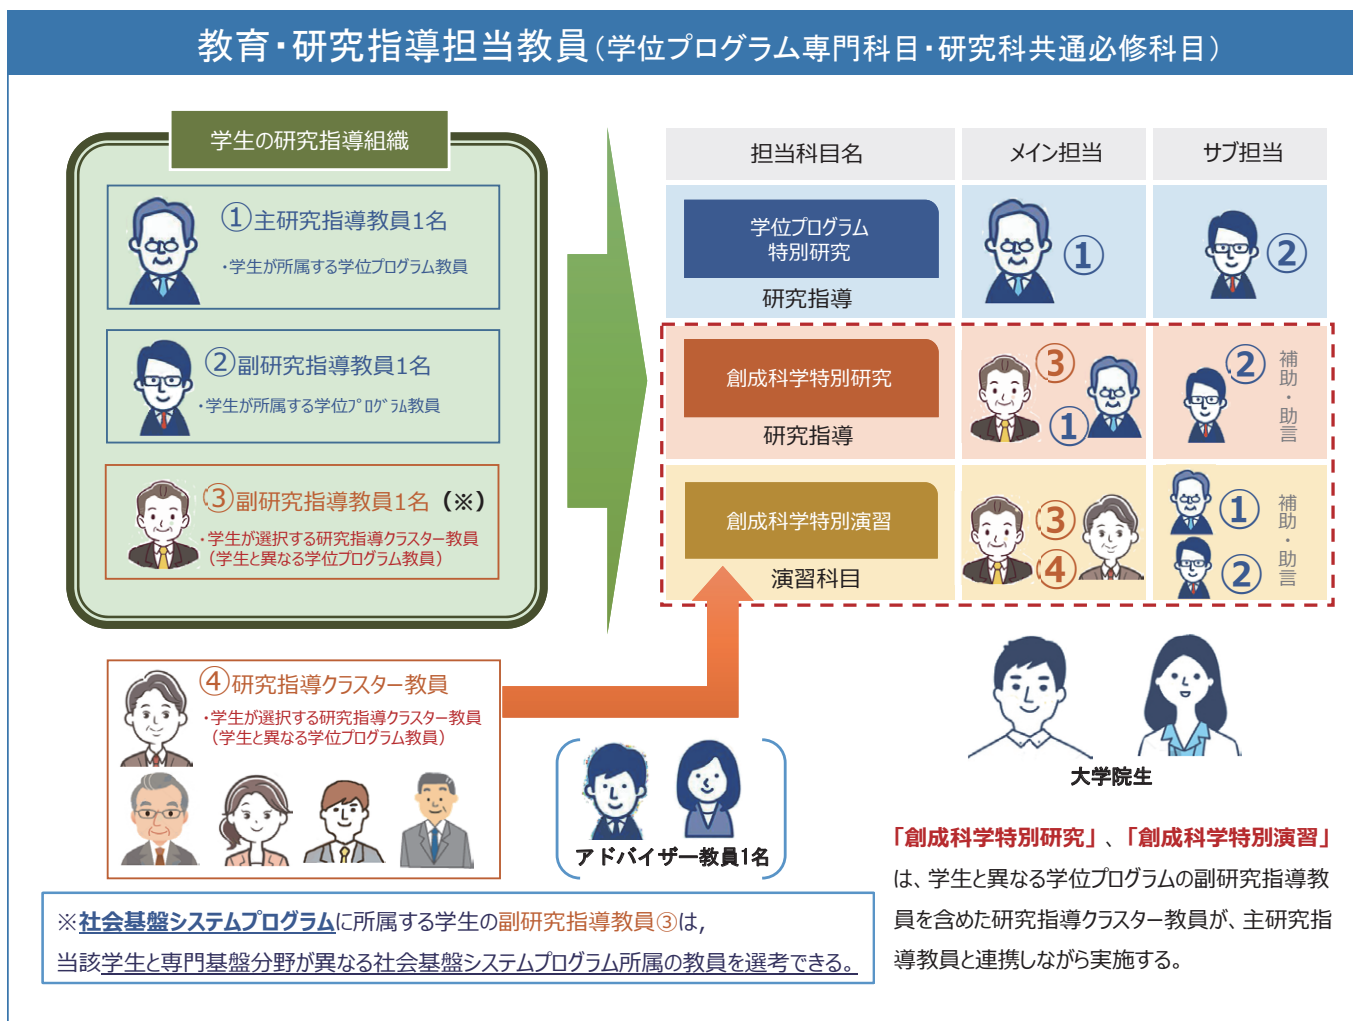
教育・研究指導担当教員（学位プログラム専門科目・研究科共通必修科目）

学生の研究指導組織

①主研究指導教員1名
・学生が所属する学位プログラム教員

②副研究指導教員1名
・学生が所属する学位プログラム教員

③副研究指導教員1名（※）
・学生が選択する研究指導クラスター教員
（学生と異なる学位プログラム教員）

④研究指導クラスター教員
・学生が選択する研究指導クラスター教員
（学生と異なる学位プログラム教員）

アドバイザー教員1名

| 担当科目名 | メイン担当 | サブ担当 |
|---|---|---|
| 学位プログラム特別研究 研究指導 | ① | ② |
| 創成科学特別研究 研究指導 | ③ ① | ② 補助・助言 |
| 創成科学特別演習 演習科目 | ③ ④ | ① ② 補助・助言 |

大学院生

「創成科学特別研究」、「創成科学特別演習」は、学生と異なる学位プログラムの副研究指導教員を含めた研究指導クラスター教員が、主研究指導教員と連携しながら実施する。

※社会基盤システムプログラムに所属する学生の副研究指導教員③は、当該学生と専門基盤分野が異なる社会基盤システムプログラム所属の教員を選考できる。